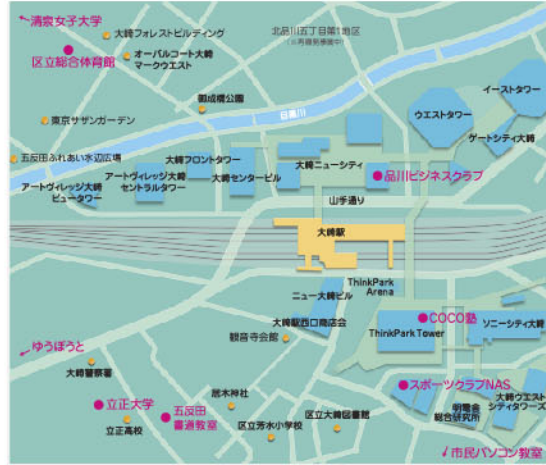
清泉女子大学
区立総合体育館
大崎フォレストビルディング
オーバルコート大崎マークウエスト
北品川五丁目第1地区
御成橋公園
東京サザンガーデン
目黒川
イーストタワー
ウエストタワー
ゲートシティ大崎
五反田ふれあい水辺広場
大崎フロントタワー
アートヴィレッジ大崎セントラルタワー
大崎センタービル
大崎ニューシティ
品川ビジネスクラブ
アートヴィレッジ大崎ビュータワー
山手通り
大崎駅
ThinkPark Arena
ニュー大崎ビル
大崎駅西口商店会
COCO塾
ThinkPark Tower
ソニーシティ大崎
観音寺会館
ゆうぽうと
大崎警察署
居木神社
スポーツクラブNAS
立正大学
五反田書道教室
明電舎総合研究所
大崎ウエストシティタワーズ
立正高校
区立芳水小学校
区立大崎図書館
市民パソコン教室